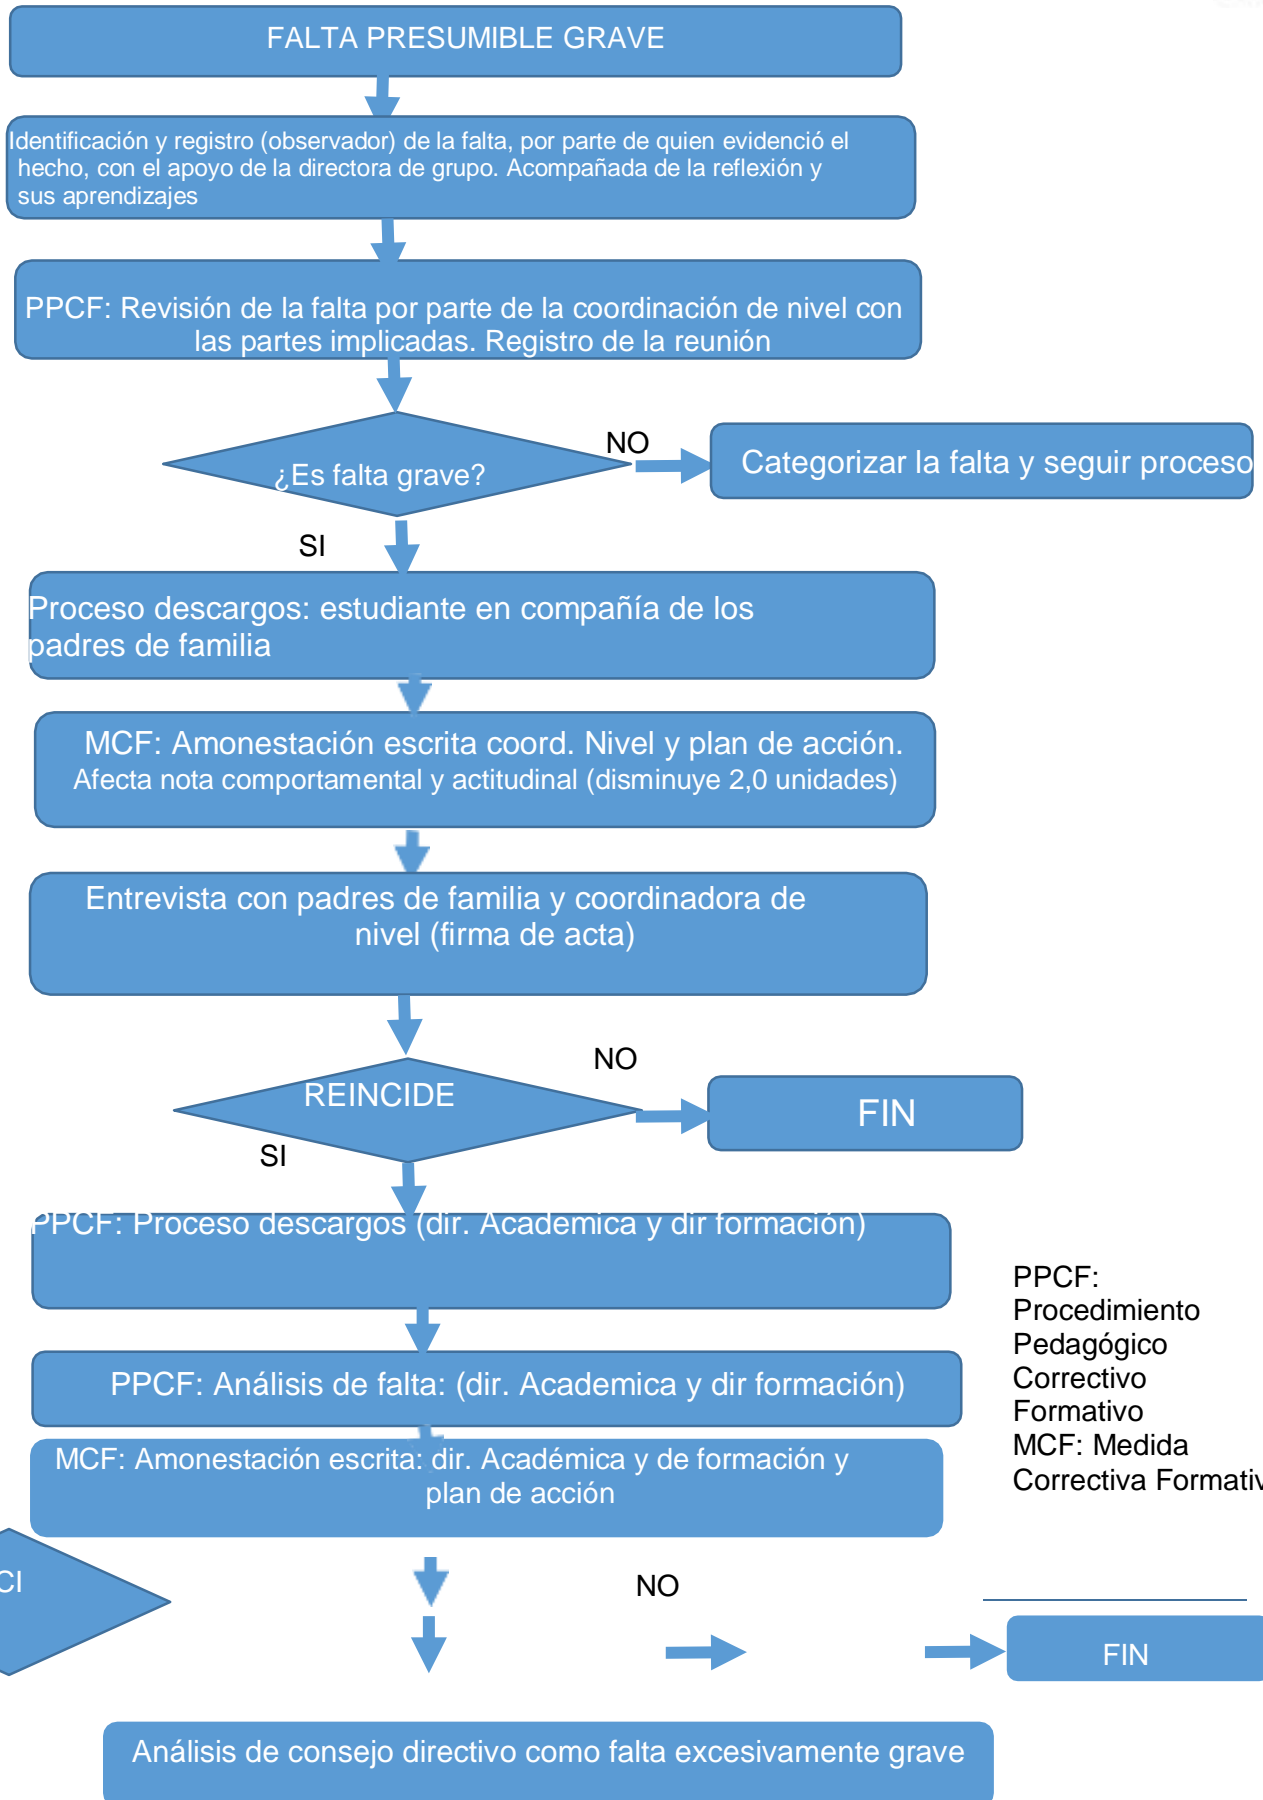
FALTA PRESUMIBLE GRAVE

Identificación y registro (observador) de la falta, por parte de quien evidenció el hecho, con el apoyo de la directora de grupo. Acompañada de la reflexión y sus aprendizajes

PPCF: Revisión de la falta por parte de la coordinación de nivel con las partes implicadas. Registro de la reunión

¿Es falta grave?

NO

Categorizar la falta y seguir proceso

SI

Proceso descargos: estudiante en compañía de los padres de familia

MCF: Amonestación escrita coord. Nivel y plan de acción.
Afecta nota comportamental y actitudinal (disminuye 2,0 unidades)

Entrevista con padres de familia y coordinadora de nivel (firma de acta)

REINCIDE

NO

FIN

SI

PPCF: Proceso descargos (dir. Academica y dir formación)

PPCF: Análisis de falta: (dir. Academica y dir formación)

MCF: Amonestación escrita: dir. Académica y de formación y plan de acción

PPCF: Procedimiento Pedagógico Correctivo Formativo
MCF: Medida Correctiva Formativ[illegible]

CI

NO

FIN

Análisis de consejo directivo como falta excesivamente grave